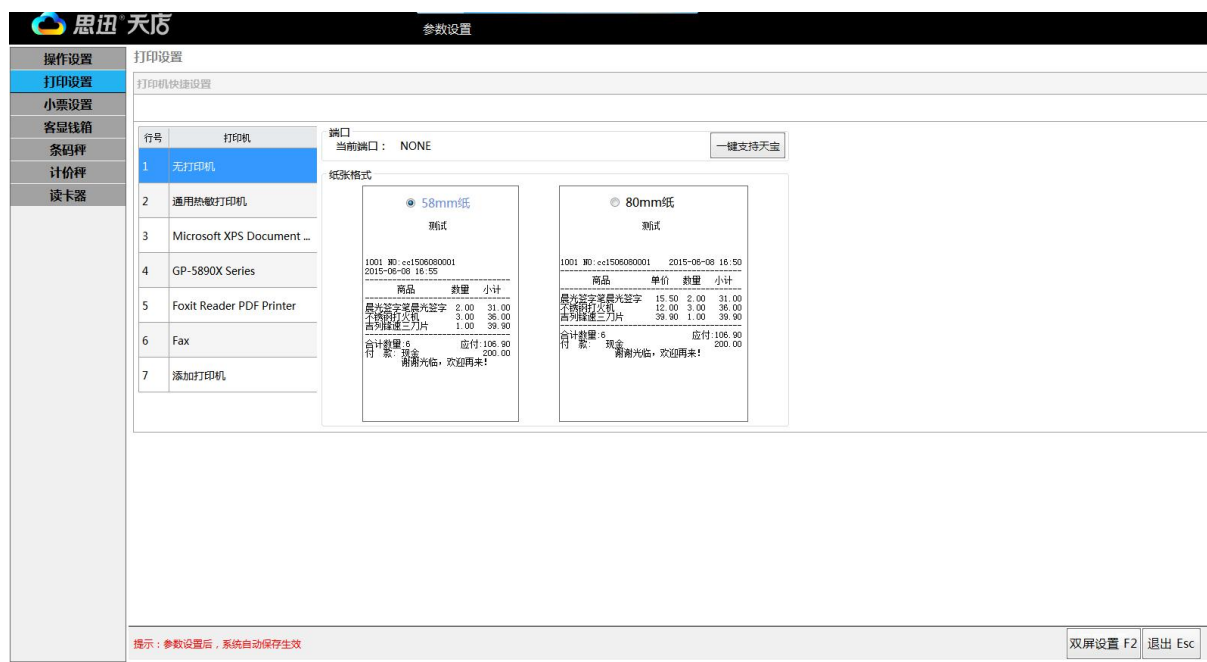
思迅天店

参数设置

操作设置
打印设置
小票设置
客显钱箱
条码秤
计价秤
读卡器

打印设置

打印机快捷设置

| 行号 | 打印机 |
|---|---|
| 1 | 无打印机 |
| 2 | 通用热敏打印机 |
| 3 | Microsoft XPS Document ... |
| 4 | GP-5890X Series |
| 5 | Foxit Reader PDF Printer |
| 6 | Fax |
| 7 | 添加打印机 |

端口
当前端口： NONE
一键支持天宝

纸张格式

58mm纸

测试

1001 NO:cc1506080001
2015-06-08 16:55

| 商品 | 数量 | 小计 |
|---|---|---|
| 晨光签字笔晨光签字 | 2.00 | 31.00 |
| 不锈钢打火机 | 3.00 | 36.00 |
| 吉列锋速三刀片 | 1.00 | 39.90 |

合计数量:6 应付:106.90
付 款: 现金 200.00
谢谢光临，欢迎再来!

80mm纸

测试

1001 NO:cc1506080001 2015-06-08 16:50

| 商品 | 单价 | 数量 | 小计 |
|---|---|---|---|
| 晨光签字笔晨光签字 | 15.50 | 2.00 | 31.00 |
| 不锈钢打火机 | 12.00 | 3.00 | 36.00 |
| 吉列锋速三刀片 | 39.90 | 1.00 | 39.90 |

合计数量:6 应付:106.90
付 款: 现金 200.00
谢谢光临，欢迎再来!

提示：参数设置后，系统自动保存生效

双屏设置 F2
退出 Esc